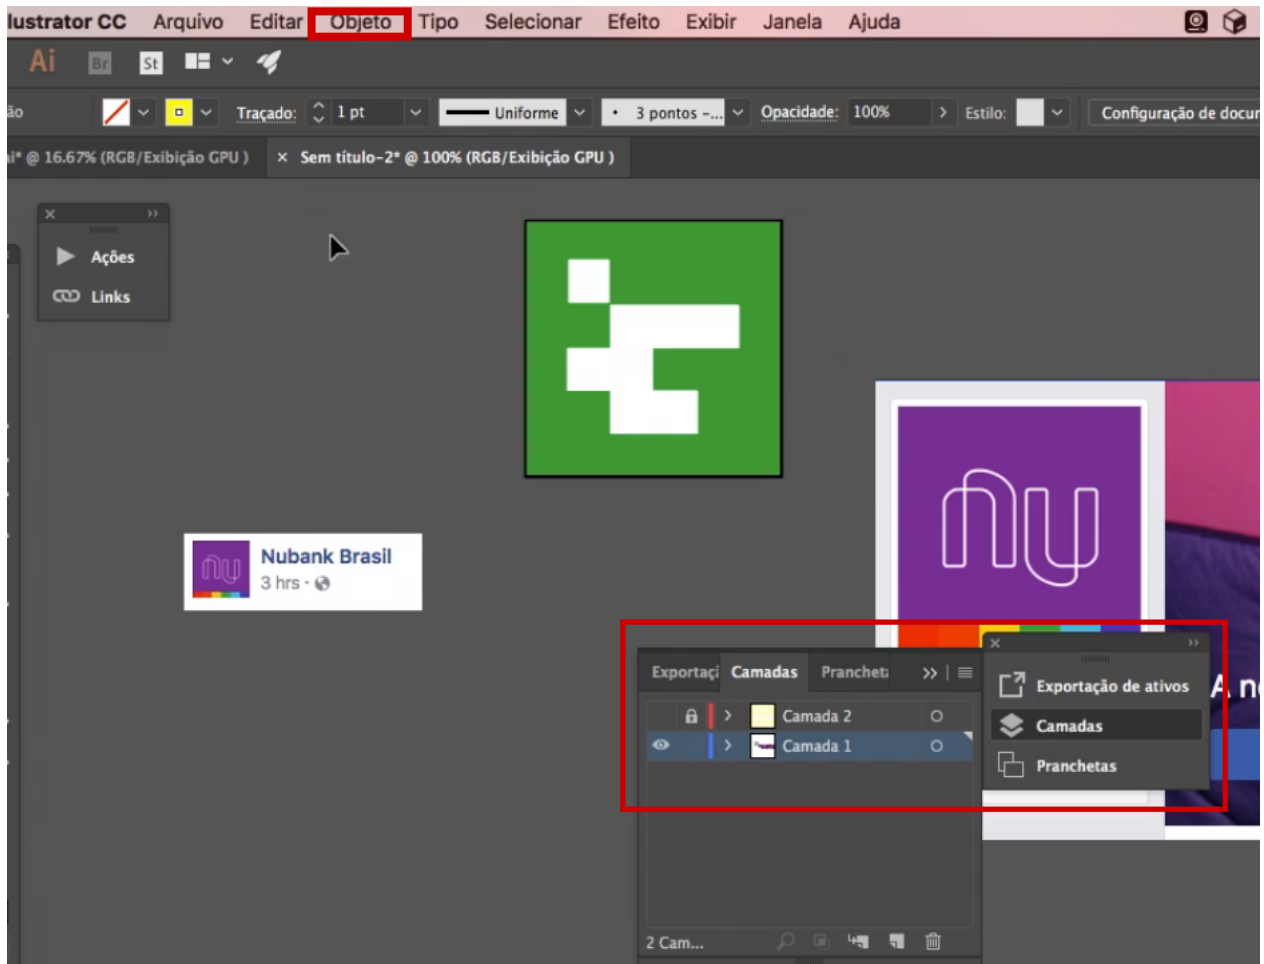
llustrator CC Arquivo Editar Objeto Tipo Selecionar Efeito Exibir Janela Ajuda

Ai Br St

ão Traçado: 1 pt Uniforme 3 pontos -... Opacidade: 100% Estilo: Configuração de docu

ai* @ 16.67% (RGB/Exibição GPU ) × Sem título-2* @ 100% (RGB/Exibição GPU )

Ações
Links

Nubank Brasil
3 hrs ·

A n

Exportaç Camadas Pranchet

Camada 2
Camada 1

2 Cam...

Exportação de ativos
Camadas
Pranchetas